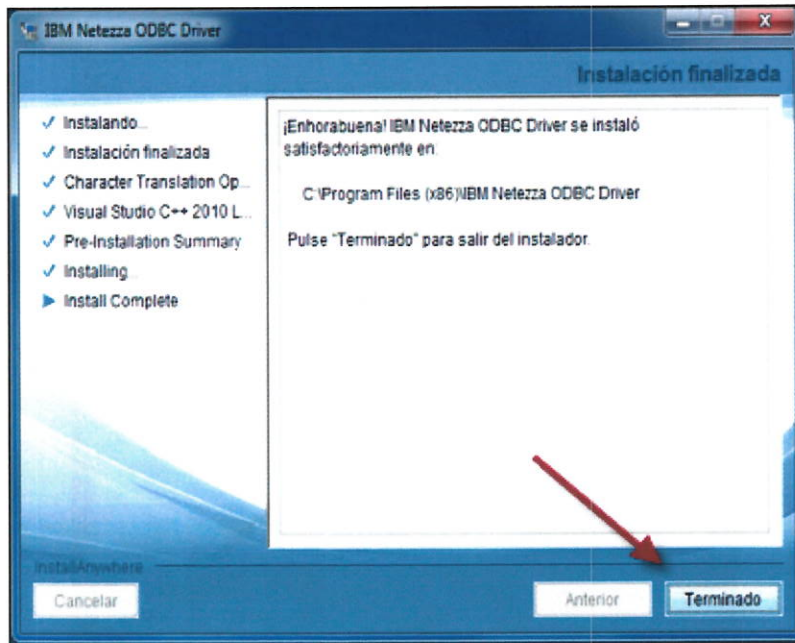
IBM Netezza ODBC Driver

Instalación finalizada

✓ Instalando...
✓ Instalación finalizada
✓ Character Translation Op...
✓ Visual Studio C++ 2010 L...
✓ Pre-Installation Summary
✓ Installing...
▶ Install Complete

¡Enhorabuena! IBM Netezza ODBC Driver se instaló satisfactoriamente en:

C:\Program Files (x86)\IBM Netezza ODBC Driver

Pulse "Terminado" para salir del instalador.

InstallAnywhere

Cancelar

Anterior

Terminado